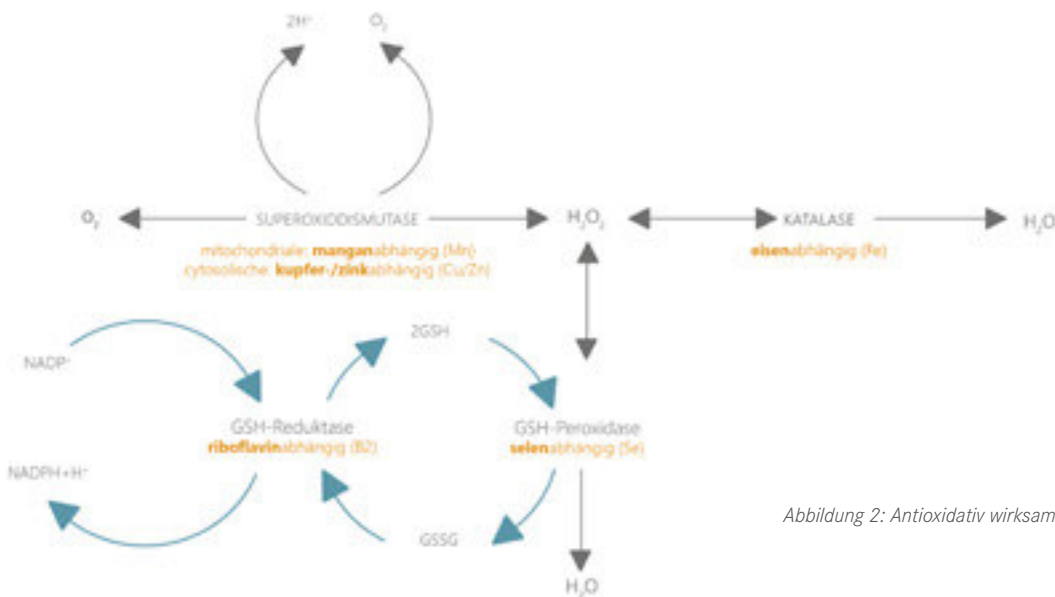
$2H^+$ $O_2$

$O_2$ SUPEROXIDDISMUTASE $H_2O_2$ KATALASE $H_2O$

mitochondriale: **mangan**abhängig (Mn)
cytosolische: **kupfer-/zink**abhängig (Cu/Zn)

**eisen**abhängig (Fe)

$NADP^+$

2GSH

GSH-Reduktase
**riboflavin**abhängig (B2)

GSH-Peroxidase
**selen**abhängig (Se)

$NADPH+H^+$

GSSG

$H_2O$

Abbildung 2: Antioxidativ wirksam